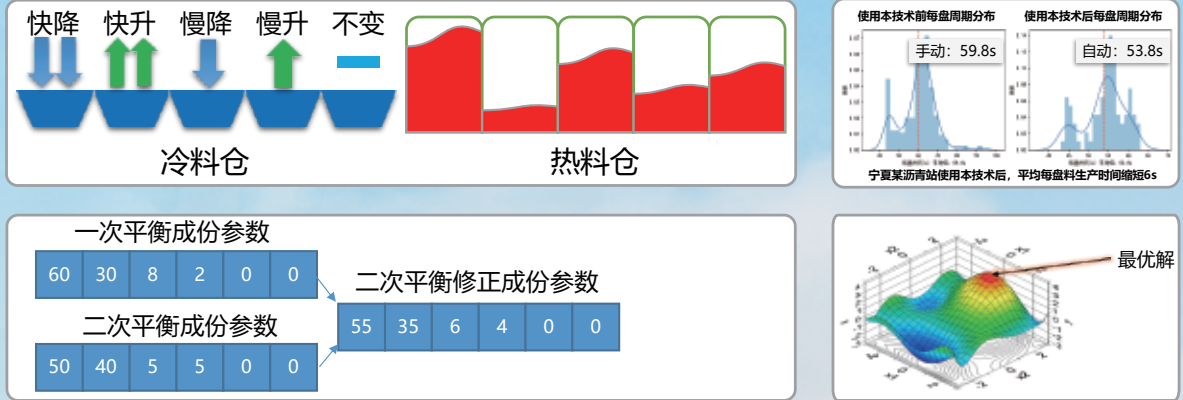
快降 快升 慢降 慢升 不变

冷料仓

热料仓

使用本技术前每盘周期分布

手动：59.8s

使用本技术后每盘周期分布

自动：53.8s

宁夏某沥青站使用本技术后，平均每盘料生产时间缩短6s

一次平衡成份参数

| 60 | 30 | 8 | 2 | 0 | 0 |
|---|---|---|---|---|---|

二次平衡成份参数

| 50 | 40 | 5 | 5 | 0 | 0 |
|---|---|---|---|---|---|

二次平衡修正成份参数

| 55 | 35 | 6 | 4 | 0 | 0 |
|---|---|---|---|---|---|

最优解